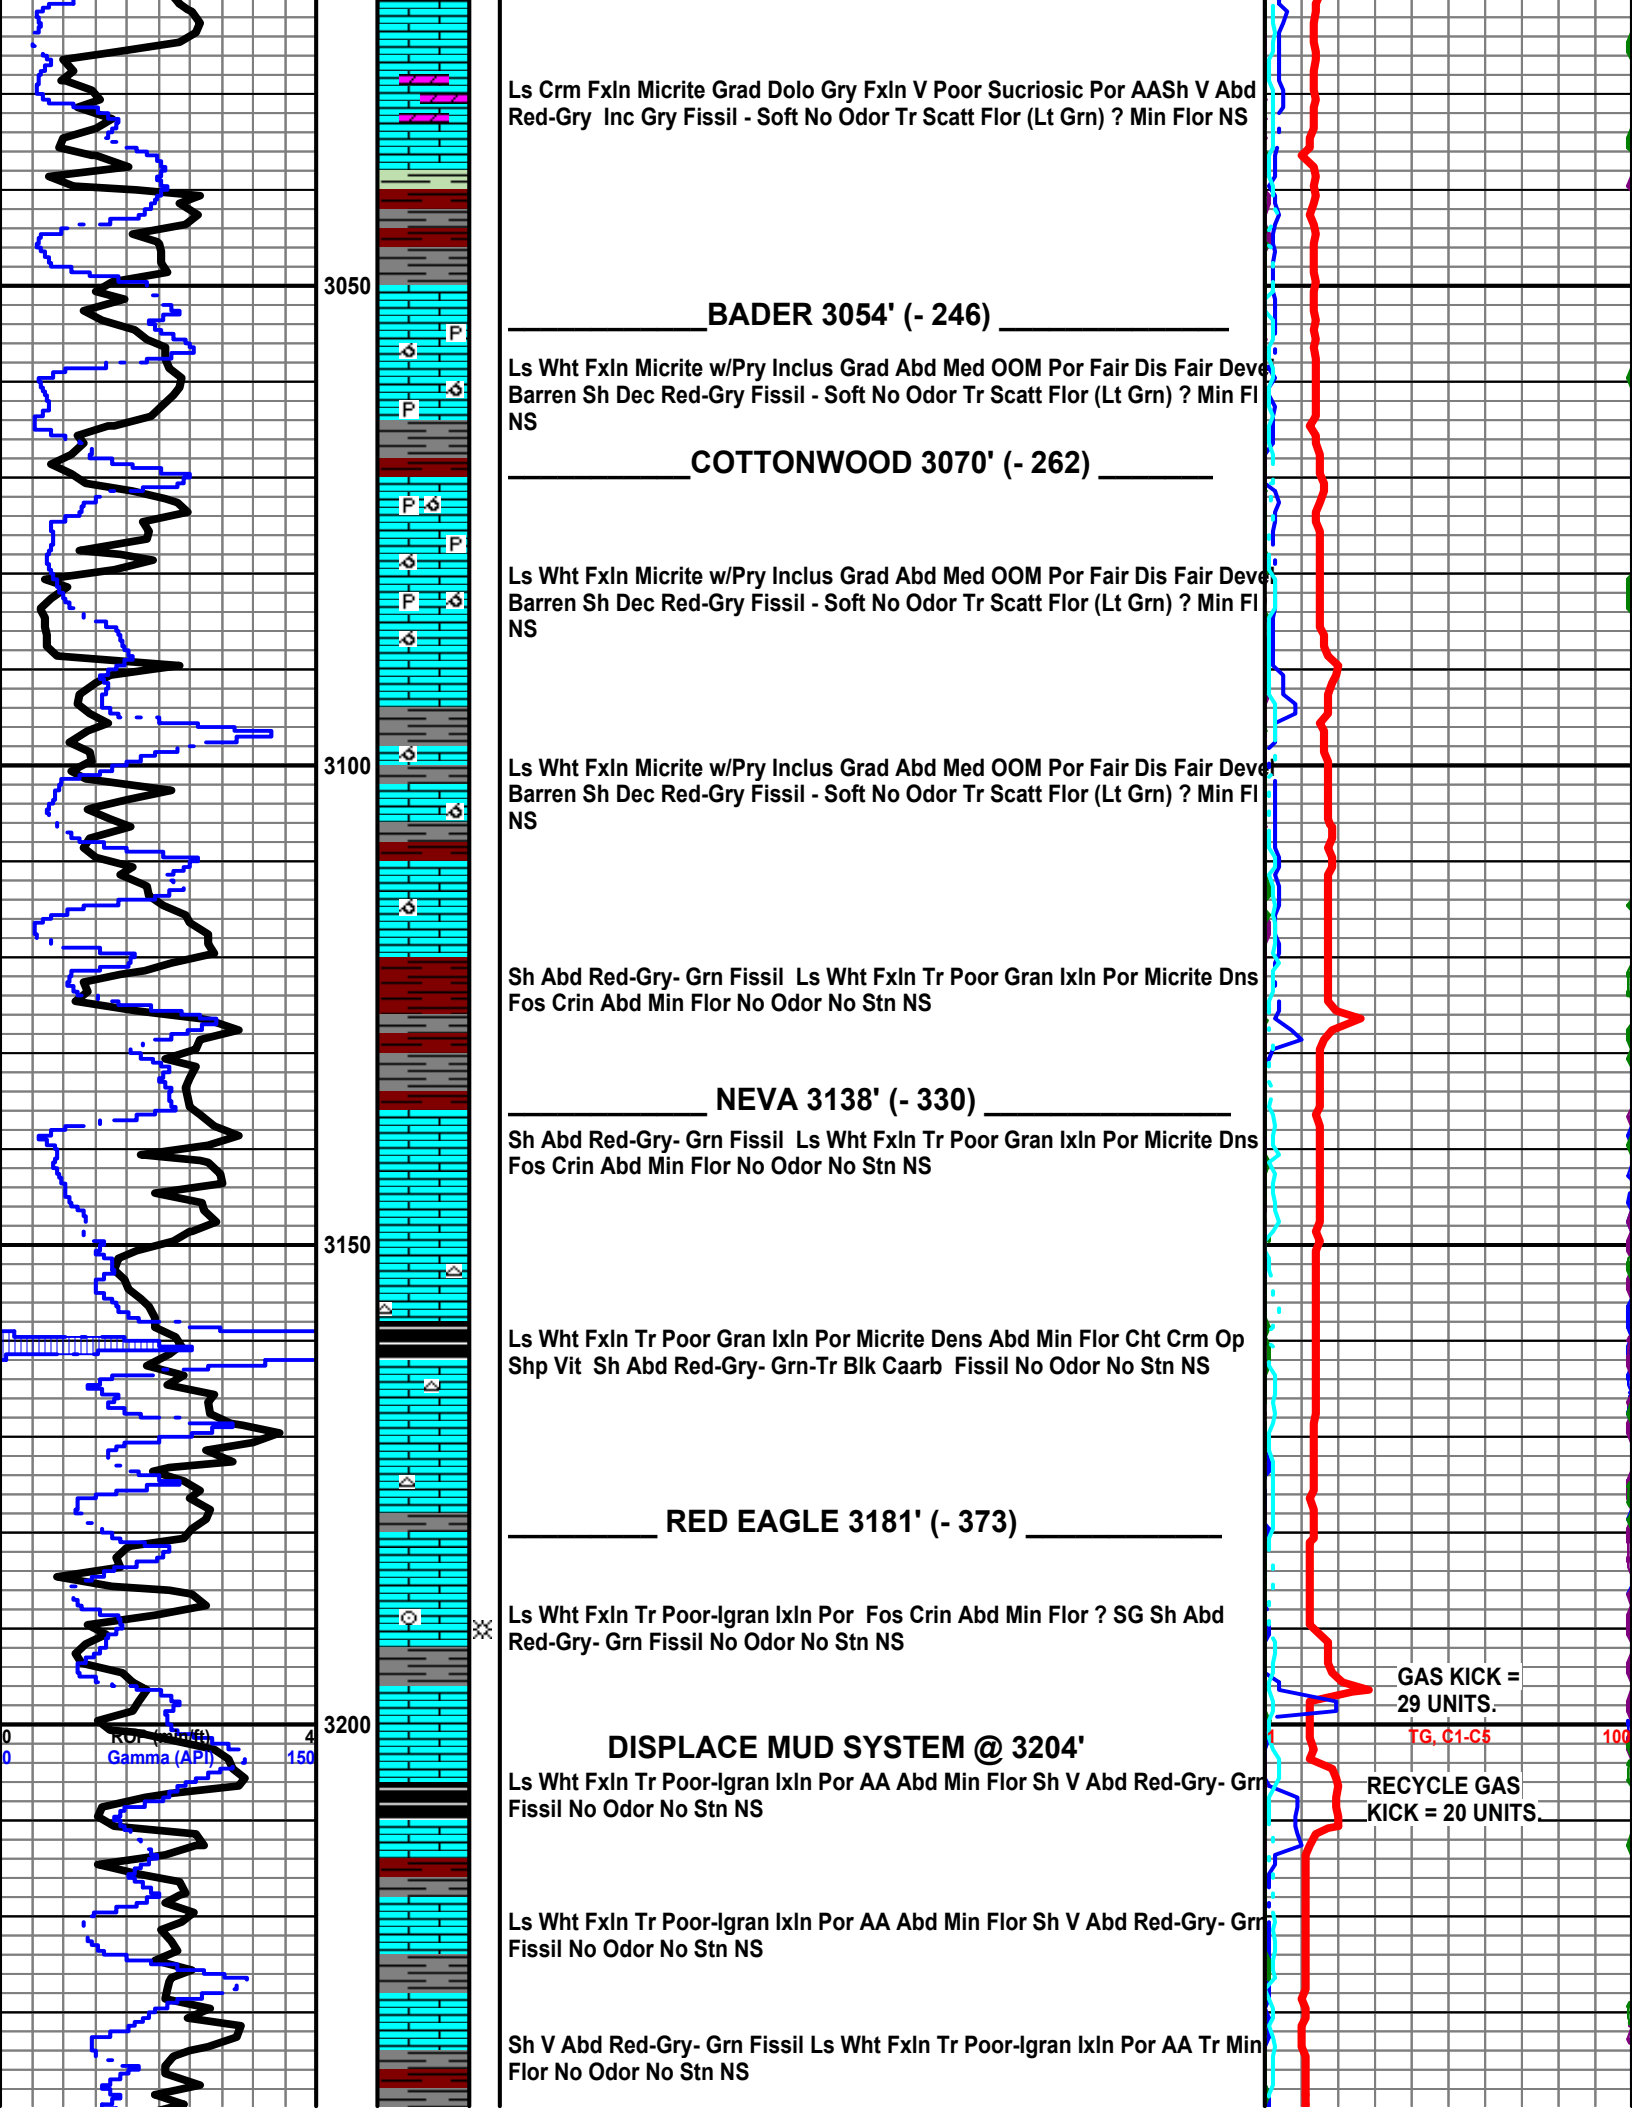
Ls Crm Fxln Micrite Grad Dolo Gry Fxln V Poor Sucriosic Por AASh V Abd Red-Gry Inc Gry Fissil - Soft No Odor Tr Scatt Flor (Lt Grn) ? Min Flor NS

3050

BADER 3054' (- 246)

Ls Wht Fxln Micrite w/Pry Inclus Grad Abd Med OOM Por Fair Dis Fair Deve Barren Sh Dec Red-Gry Fissil - Soft No Odor Tr Scatt Flor (Lt Grn) ? Min Fl NS

COTTONWOOD 3070' (- 262)

Ls Wht Fxln Micrite w/Pry Inclus Grad Abd Med OOM Por Fair Dis Fair Deve Barren Sh Dec Red-Gry Fissil - Soft No Odor Tr Scatt Flor (Lt Grn) ? Min Fl NS

3100

Ls Wht Fxln Micrite w/Pry Inclus Grad Abd Med OOM Por Fair Dis Fair Deve Barren Sh Dec Red-Gry Fissil - Soft No Odor Tr Scatt Flor (Lt Grn) ? Min Fl NS

Sh Abd Red-Gry- Grn Fissil Ls Wht Fxln Tr Poor Gran Ixln Por Micrite Dns Fos Crin Abd Min Flor No Odor No Stn NS

NEVA 3138' (- 330)

Sh Abd Red-Gry- Grn Fissil Ls Wht Fxln Tr Poor Gran Ixln Por Micrite Dns Fos Crin Abd Min Flor No Odor No Stn NS

3150

Ls Wht Fxln Tr Poor Gran Ixln Por Micrite Dens Abd Min Flor Cht Crm Op Shp Vit Sh Abd Red-Gry- Grn-Tr Blk Caarb Fissil No Odor No Stn NS

RED EAGLE 3181' (- 373)

Ls Wht Fxln Tr Poor-Igran Ixln Por Fos Crin Abd Min Flor ? SG Sh Abd Red-Gry- Grn Fissil No Odor No Stn NS

GAS KICK = 29 UNITS.

0 ROP (min/ft) 4
0 Gamma (API) 150
3200
TG, C1-C5 100

DISPLACE MUD SYSTEM @ 3204'

Ls Wht Fxln Tr Poor-Igran Ixln Por AA Abd Min Flor Sh V Abd Red-Gry- Grn Fissil No Odor No Stn NS

RECYCLE GAS KICK = 20 UNITS.

Ls Wht Fxln Tr Poor-Igran Ixln Por AA Abd Min Flor Sh V Abd Red-Gry- Grn Fissil No Odor No Stn NS

Sh V Abd Red-Gry- Grn Fissil Ls Wht Fxln Tr Poor-Igran Ixln Por AA Tr Min Flor No Odor No Stn NS